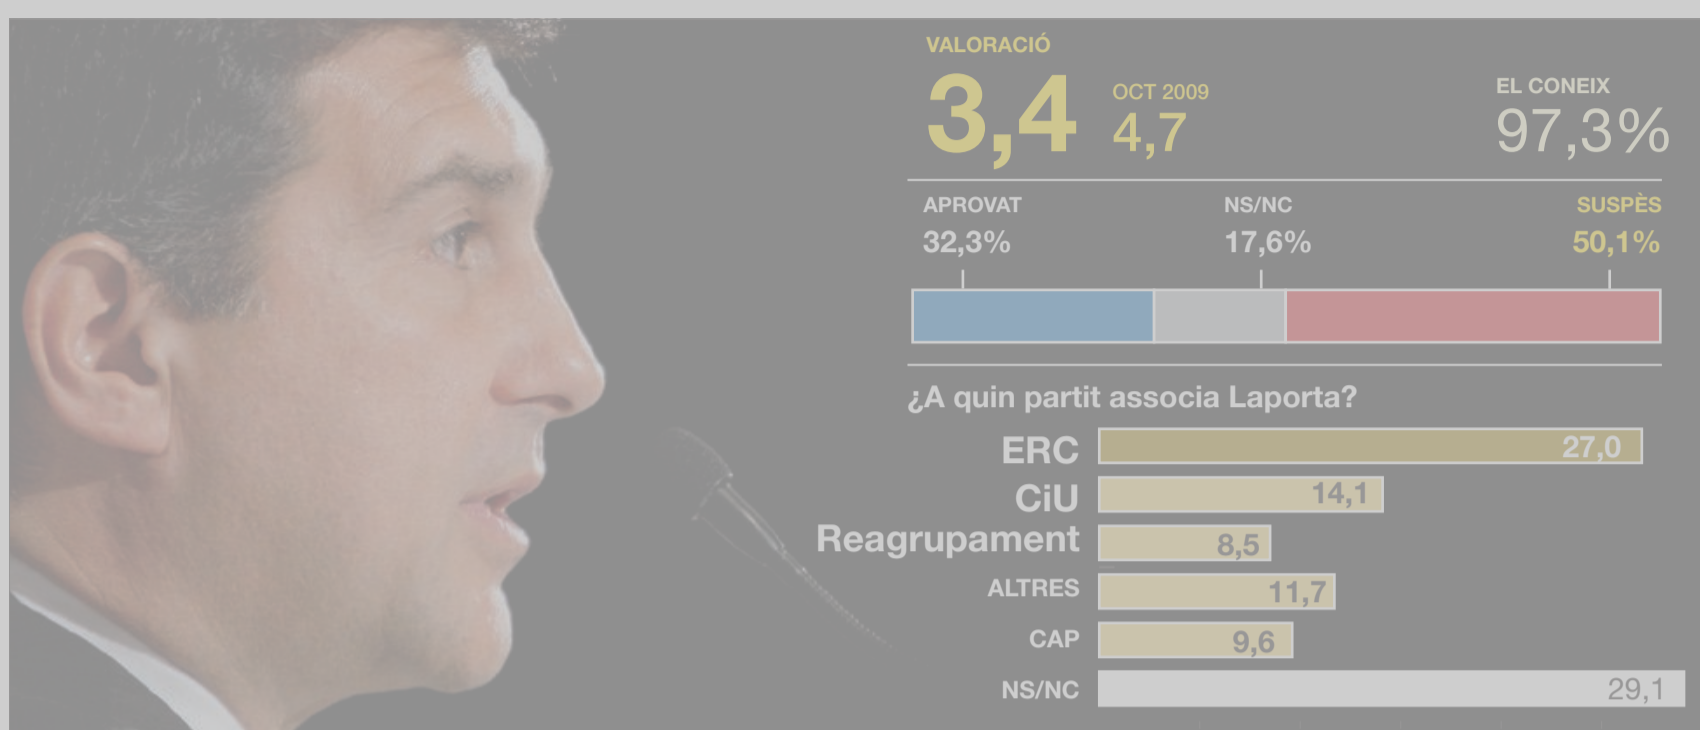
VALORACIÓ
3,4
OCT 2009
4,7
EL CONEIX
97,3%

APROVAT
32,3%
NS/NC
17,6%
SUSPÈS
50,1%

¿A quin partit associa Laporta?

| | |
|---|---|
| ERC | 27,0 |
| CiU | 14,1 |
| Reagrupament | 8,5 |
| ALTRES | 11,7 |
| CAP | 9,6 |
| NS/NC | 29,1 |